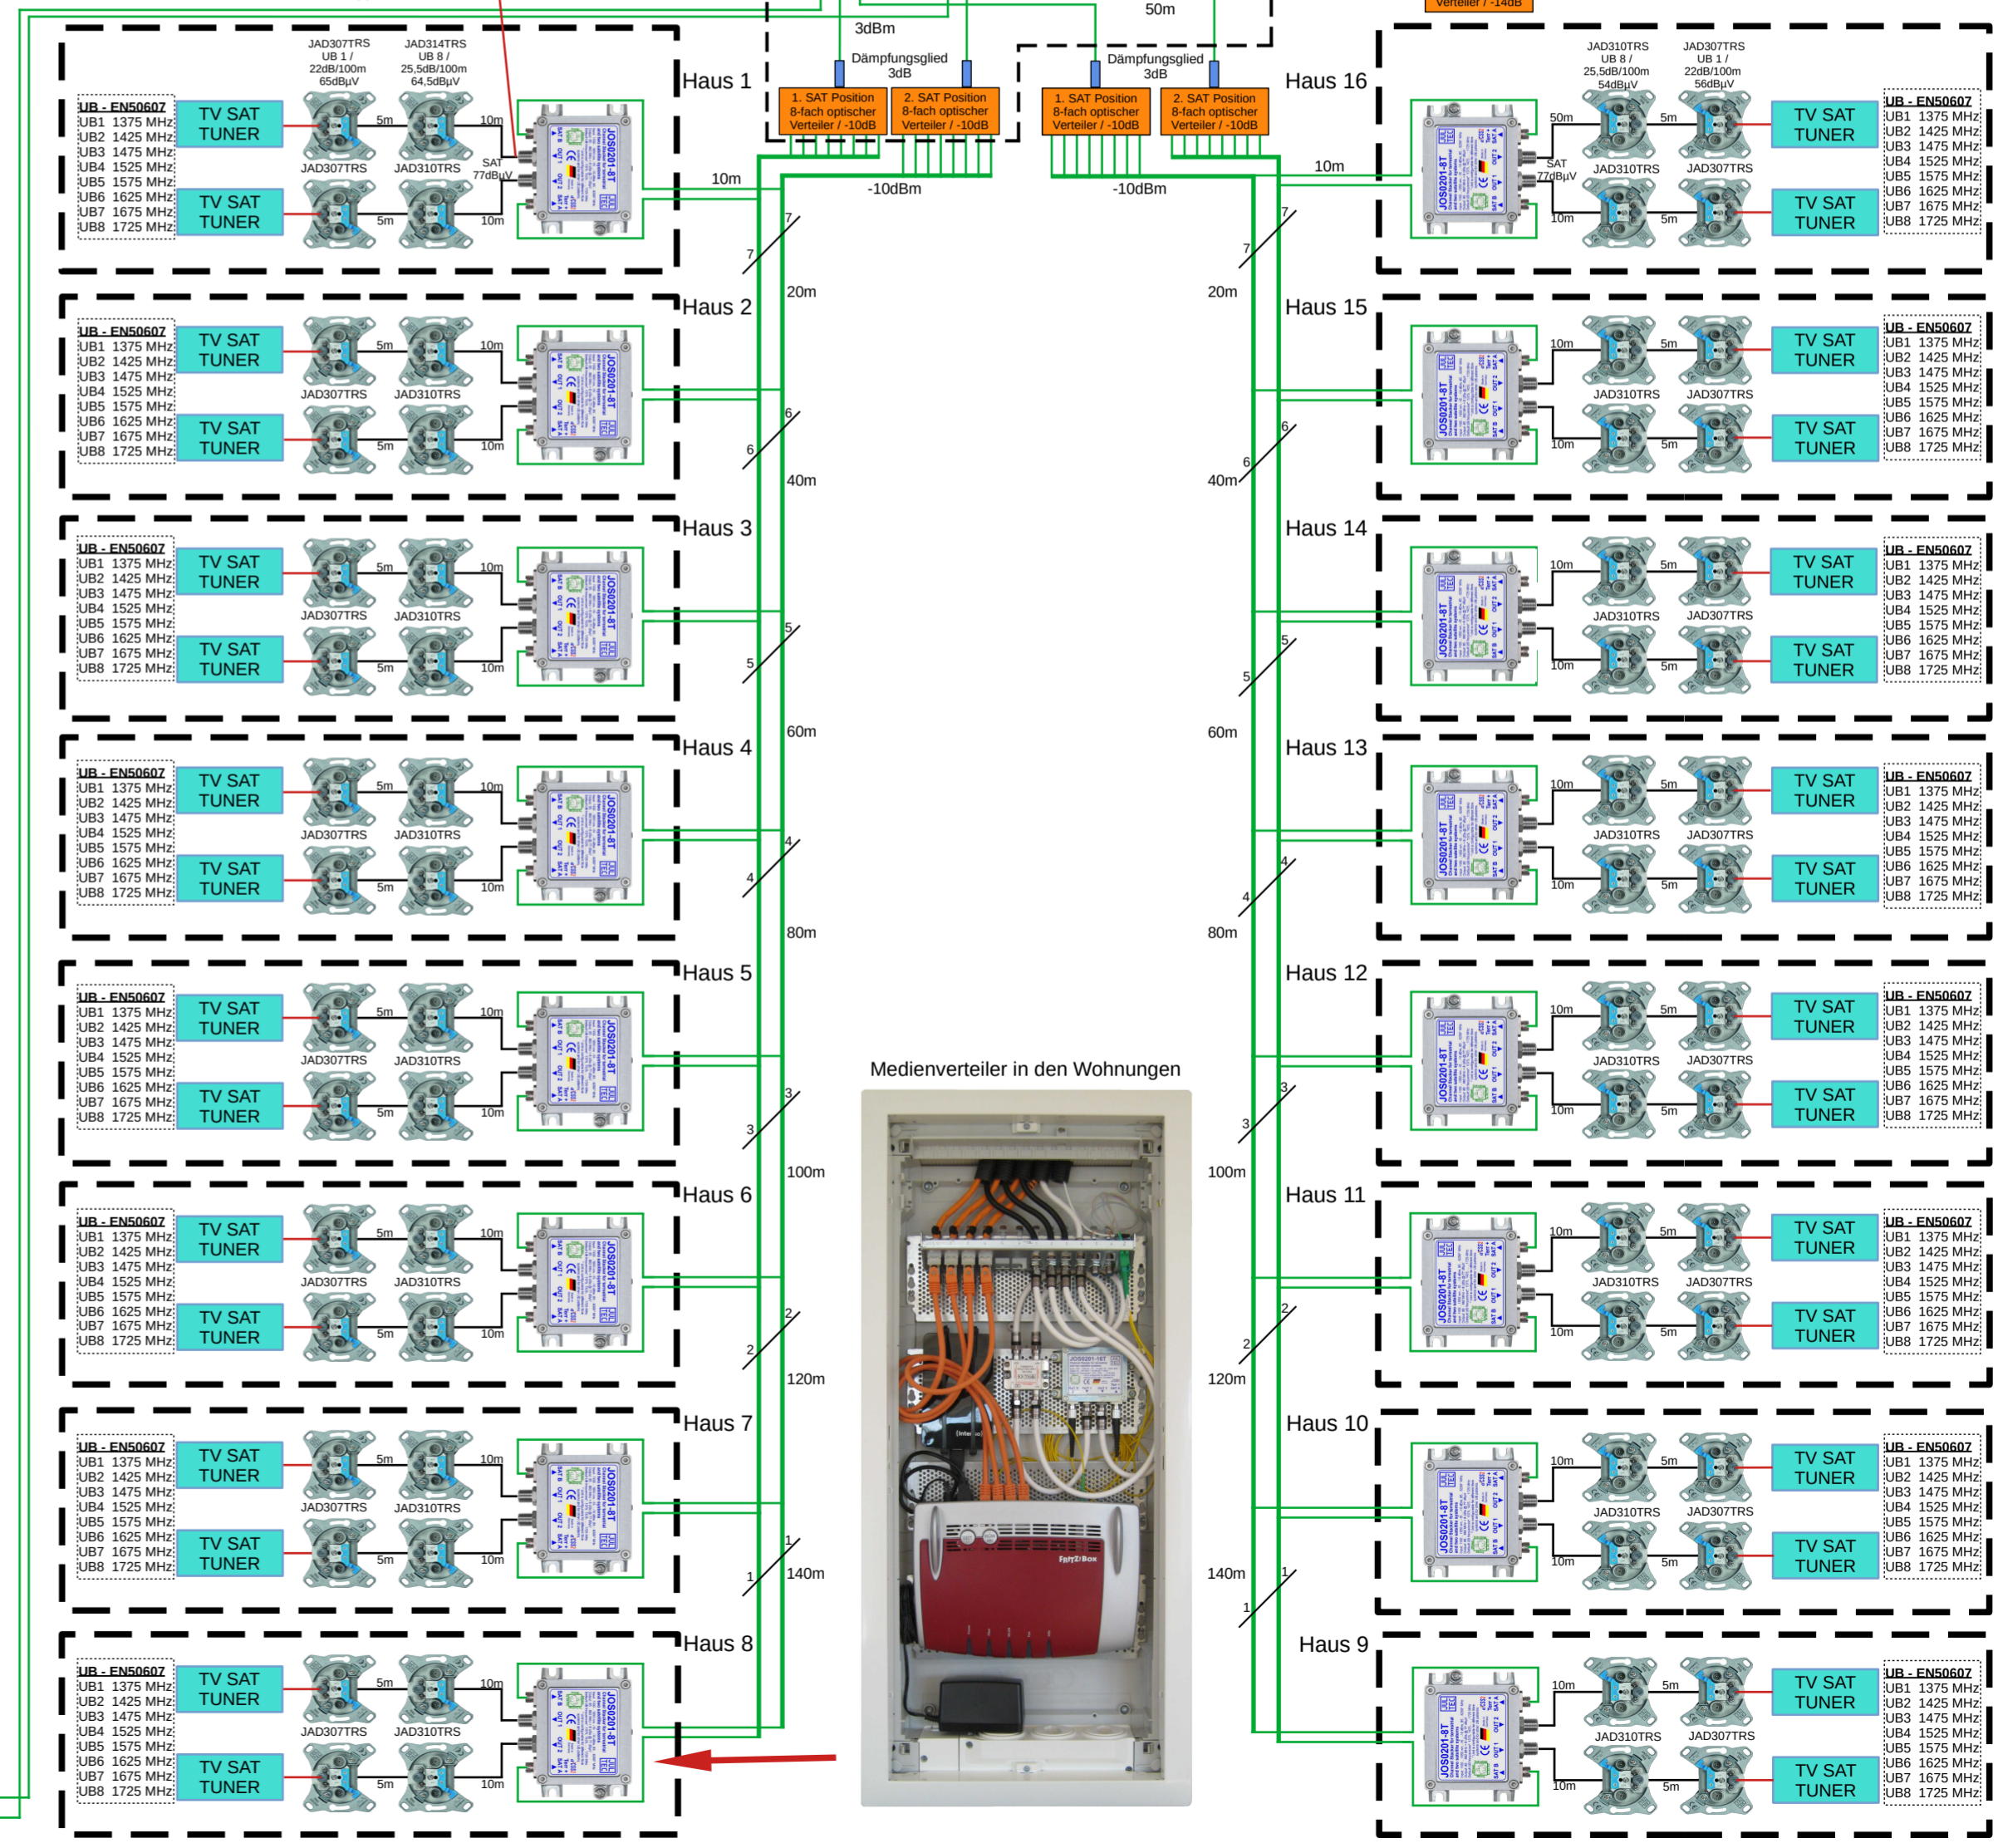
50m
3dBm
Verteiler / -14dB
Dämpfungsglied 3dB
Dämpfungsglied 3dB
1. SAT Position 8-fach optischer Verteiler / -10dB
2. SAT Position 8-fach optischer Verteiler / -10dB
1. SAT Position 8-fach optischer Verteiler / -10dB
2. SAT Position 8-fach optischer Verteiler / -10dB
-10dBm
-10dBm

Haus 1
UB - EN50607
UB1 1375 MHz
UB2 1425 MHz
UB3 1475 MHz
UB4 1525 MHz
UB5 1575 MHz
UB6 1625 MHz
UB7 1675 MHz
UB8 1725 MHz
TV SAT TUNER
TV SAT TUNER
JAD307TRS UB 1 / 22dB/100m 65dBµV
JAD314TRS UB 8 / 25,5dB/100m 64,5dBµV
JAD307TRS
JAD310TRS
5m
10m
5m
10m
SAT 77dBµV
10m

Haus 16
JAD310TRS UB 8 / 25,5dB/100m 54dBµV
JAD307TRS UB 1 / 22dB/100m 56dBµV
JAD310TRS
JAD307TRS
50m
5m
10m
5m
SAT 77dBµV
10m
UB - EN50607
UB1 1375 MHz
UB2 1425 MHz
UB3 1475 MHz
UB4 1525 MHz
UB5 1575 MHz
UB6 1625 MHz
UB7 1675 MHz
UB8 1725 MHz
TV SAT TUNER
TV SAT TUNER

7
7
20m
20m
Haus 2
Haus 15
6
6
40m
40m
Haus 3
Haus 14
5
5
60m
60m
Haus 4
Haus 13
4
4
80m
80m
Haus 5
Haus 12
3
3
100m
100m
Haus 6
Haus 11
2
2
120m
120m
Haus 7
Haus 10
1
1
140m
140m
Haus 8
Haus 9

Medienverteiler in den Wohnungen